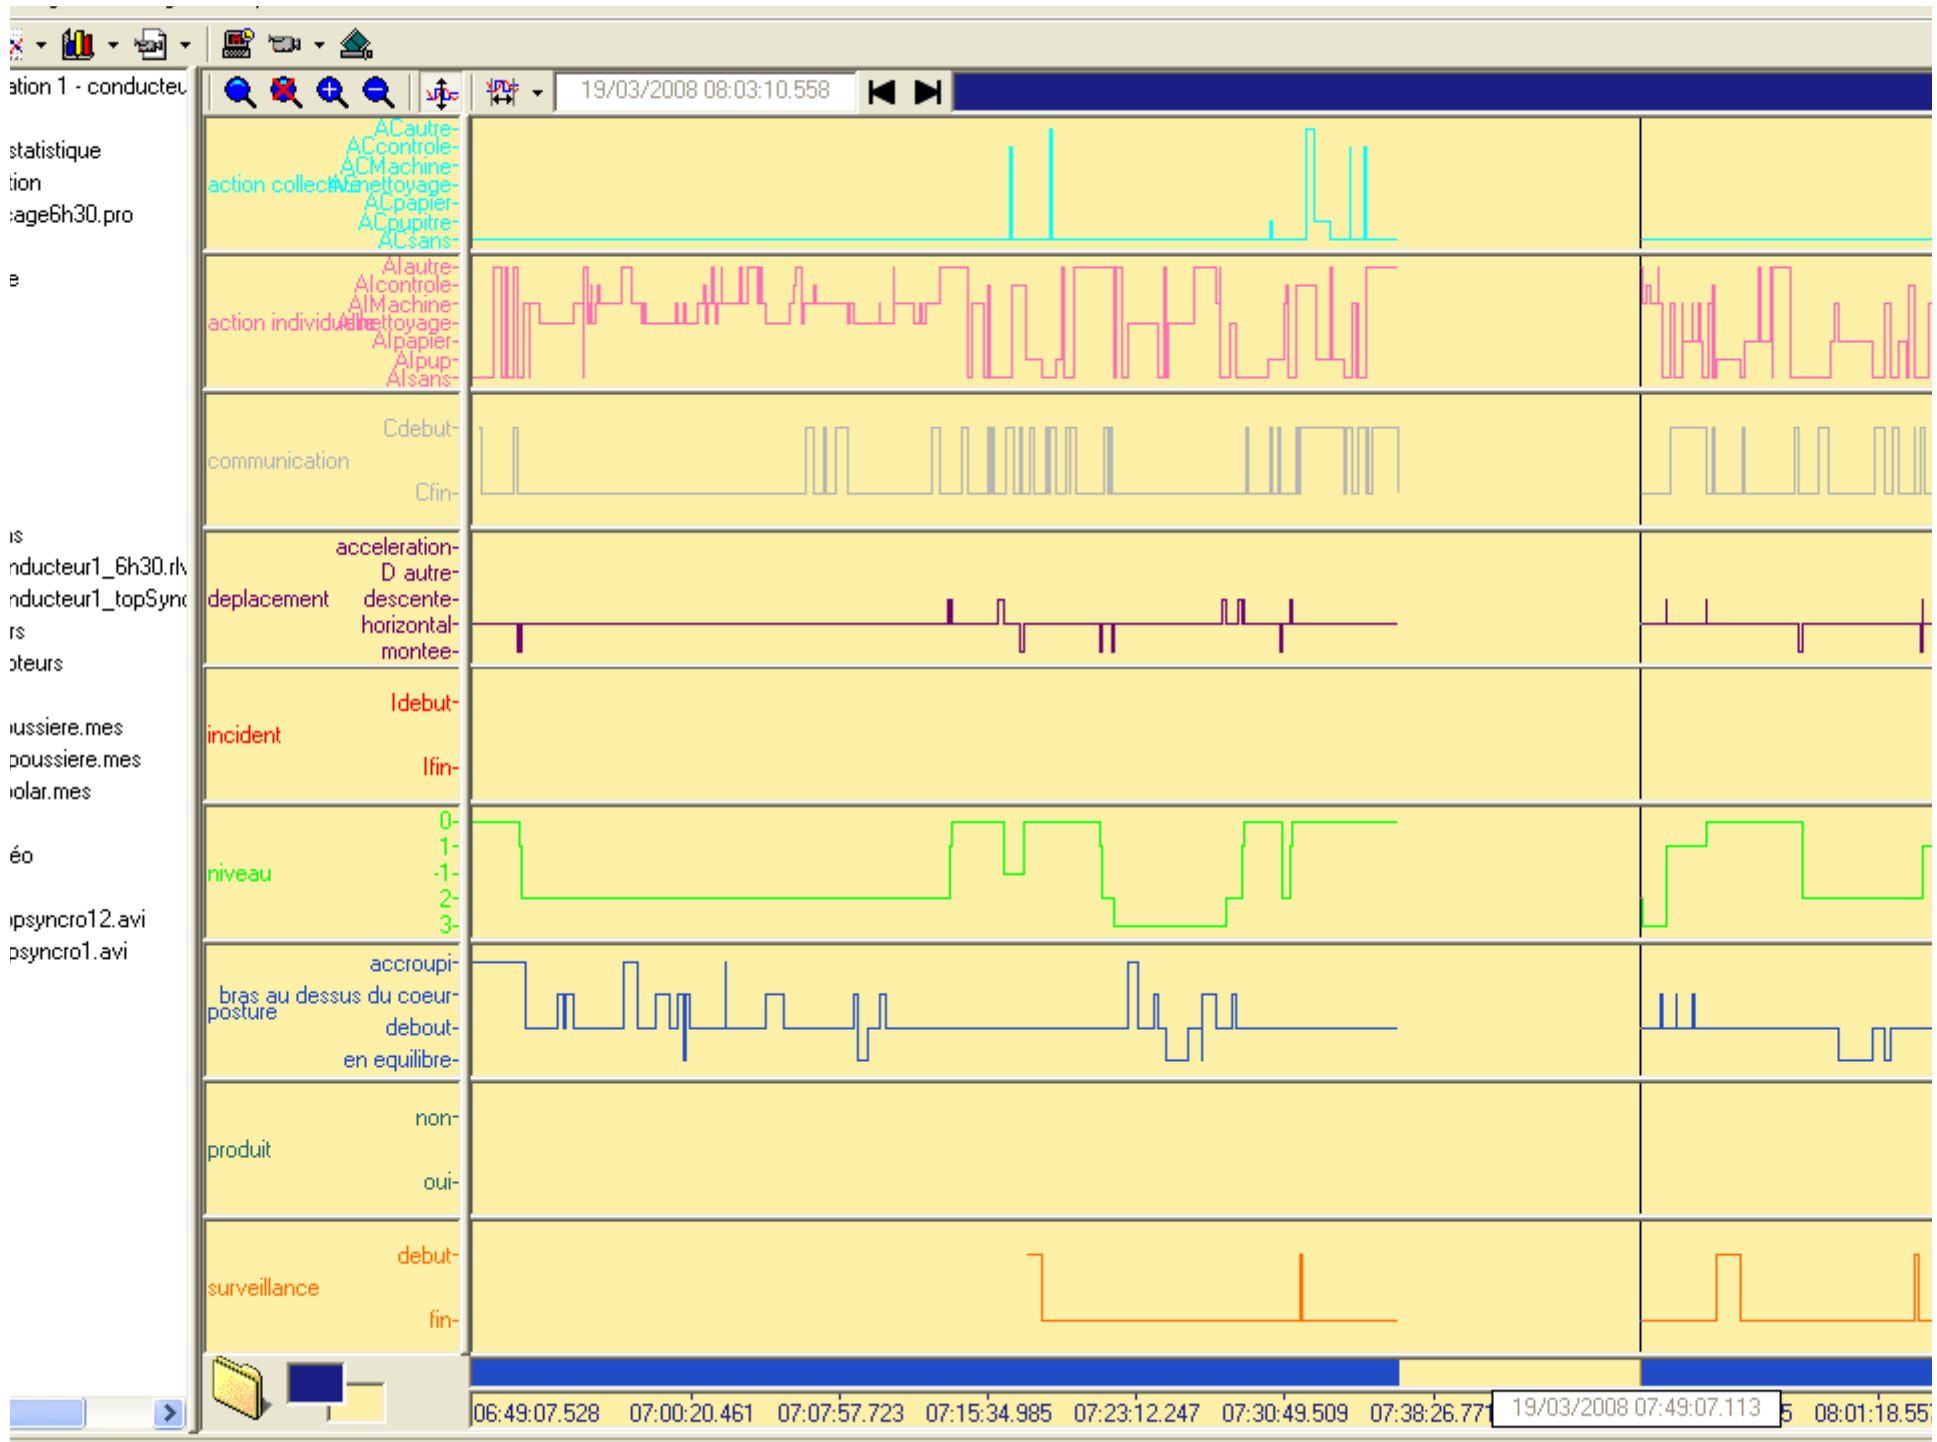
ation 1 - conducteu
statistique
tion
age6h30.pro
e
is
nducteur1_6h30.rl
nducteur1_topSync
rs
oteurs
ussiere.mes
poussiere.mes
olar.mes
éo
psyncro12.avi
psyncro1.avi

19/03/2008 08:03:10.558

action collective
ACautre-
ACcontrole-
ACMachine-
ACnettoyage-
ACpapier-
ACpupitre-
ACsans-

action individuelle
AIautre-
AIcontrole-
AIMachine-
AInettoyage-
AIpapier-
AIpup-
AIsans-

communication
Cdebut-
Cfin-

deplacement
acceleration-
D autre-
descente-
horizontal-
montee-

incident
Idebut-
Ifin-

niveau
0-
1-
-1-
2-
3-

posture
accroupi-
bras au dessus du coeur-
debout-
en equilibre-

produit
non-
oui-

surveillance
debut-
fin-

06:49:07.528 07:00:20.461 07:07:57.723 07:15:34.985 07:23:12.247 07:30:49.509 07:38:26.771 19/03/2008 07:49:07.113 5 08:01:18.55